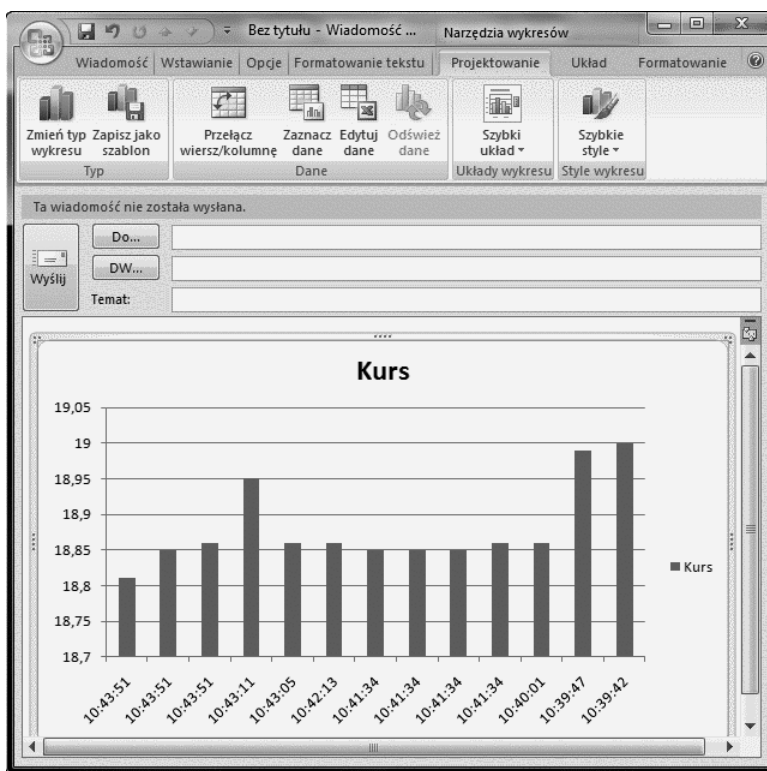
Bez tytułu - Wiadomość ...
Narzędzia wykresów

Wiadomość | Wstawianie | Opcje | Formatowanie tekstu | Projektowanie | Układ | Formatowanie

Zmień typ wykresu
Zapisz jako szablon
Typ
Przełącz wiersz/kolumnę
Zaznacz dane
Edytuj dane
Odśwież dane
Dane
Szybki układ
Układy wykresu
Szybkie style
Style wykresu

Ta wiadomość nie została wysłana.

Wyślij
Do...
DW...
Temat:

Kurs

19,05
19
18,95
18,9
18,85
18,8
18,75
18,7

10:43:51
10:43:51
10:43:51
10:43:11
10:43:05
10:42:13
10:41:34
10:41:34
10:41:34
10:41:34
10:40:01
10:39:47
10:39:42

Kurs